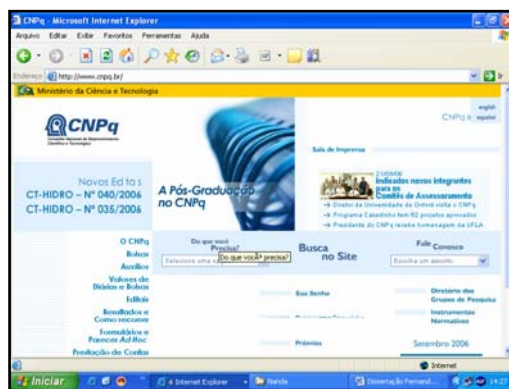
CNPq - Microsoft Internet Explorer

Arquivo Editar Exibir Favoritos Ferramentas Ajuda

Endereço http://www.cnpq.br/

Ministério da Ciência e Tecnologia

CNPq

english
español

Sala de Imprensa

Novos Editais
CT-HIDRO – Nº 040/2006
CT-HIDRO – Nº 035/2006

A Pós-Graduação no CNPq

Indicados novos integrantes para os Comitês de Assessoramento

→ Diretor da Universidade de Oxford visita o CNPq
→ Programa Catadinho tem 82 projetos aprovados
→ Presidente do CNPq recebe homenagem da UFLA

O CNPq
Bolsas
Auxílios
Valores de Diárias e Bolsas
Editais
Resultados e Como recorrer
Formulários e Pareceres Ad Hoc
Prestação de Contas

Do que você Precisa?
Selecione uma
Do que você precisa?

Busca no Site

Fale Conosco
Escolha um assunto

Sua Senha

Prêmios

Diretório dos Grupos de Pesquisa

Instrumentos Normativos

Setembro 2006

Internet

Iniciar
4 Internet Explorer
Nanda
Dissertação Fernand...
14:27